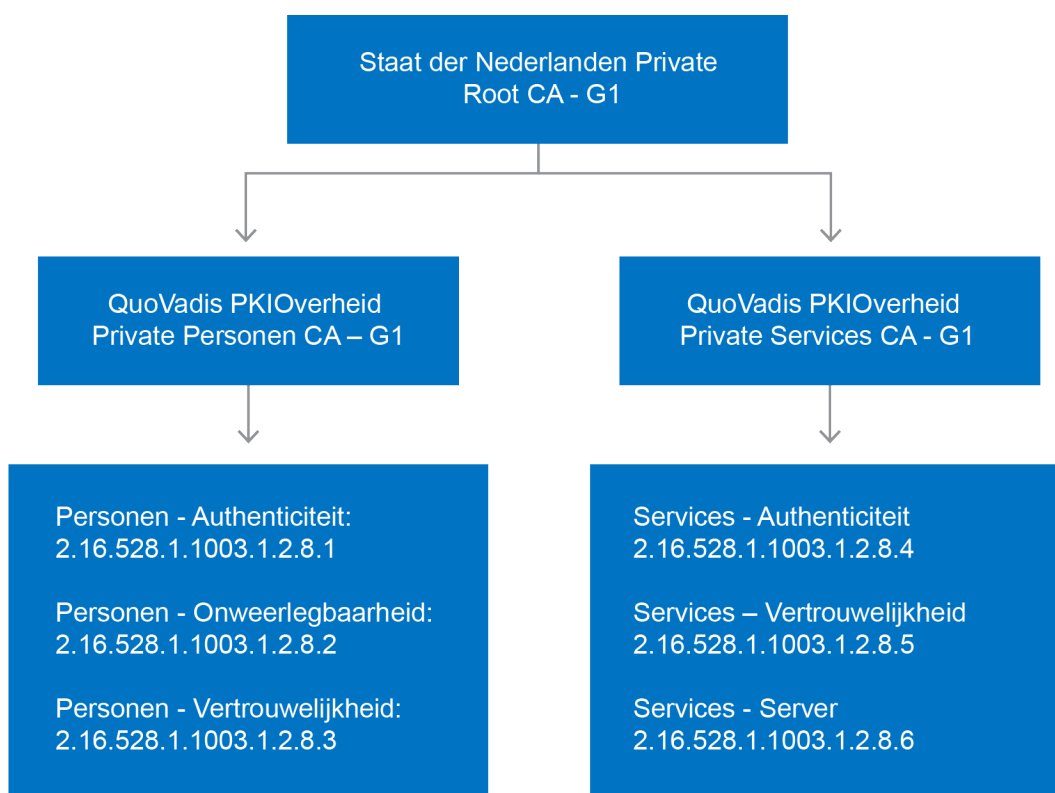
Staat der Nederlanden Private
Root CA - G1

QuoVadis PKIOverheid
Private Personen CA – G1

QuoVadis PKIOverheid
Private Services CA - G1

Personen - Authenticiteit:
2.16.528.1.1003.1.2.8.1

Personen - Onweerlegbaarheid:
2.16.528.1.1003.1.2.8.2

Personen - Vertrouwelijkheid:
2.16.528.1.1003.1.2.8.3

Services - Authenticiteit
2.16.528.1.1003.1.2.8.4

Services – Vertrouwelijkheid
2.16.528.1.1003.1.2.8.5

Services - Server
2.16.528.1.1003.1.2.8.6